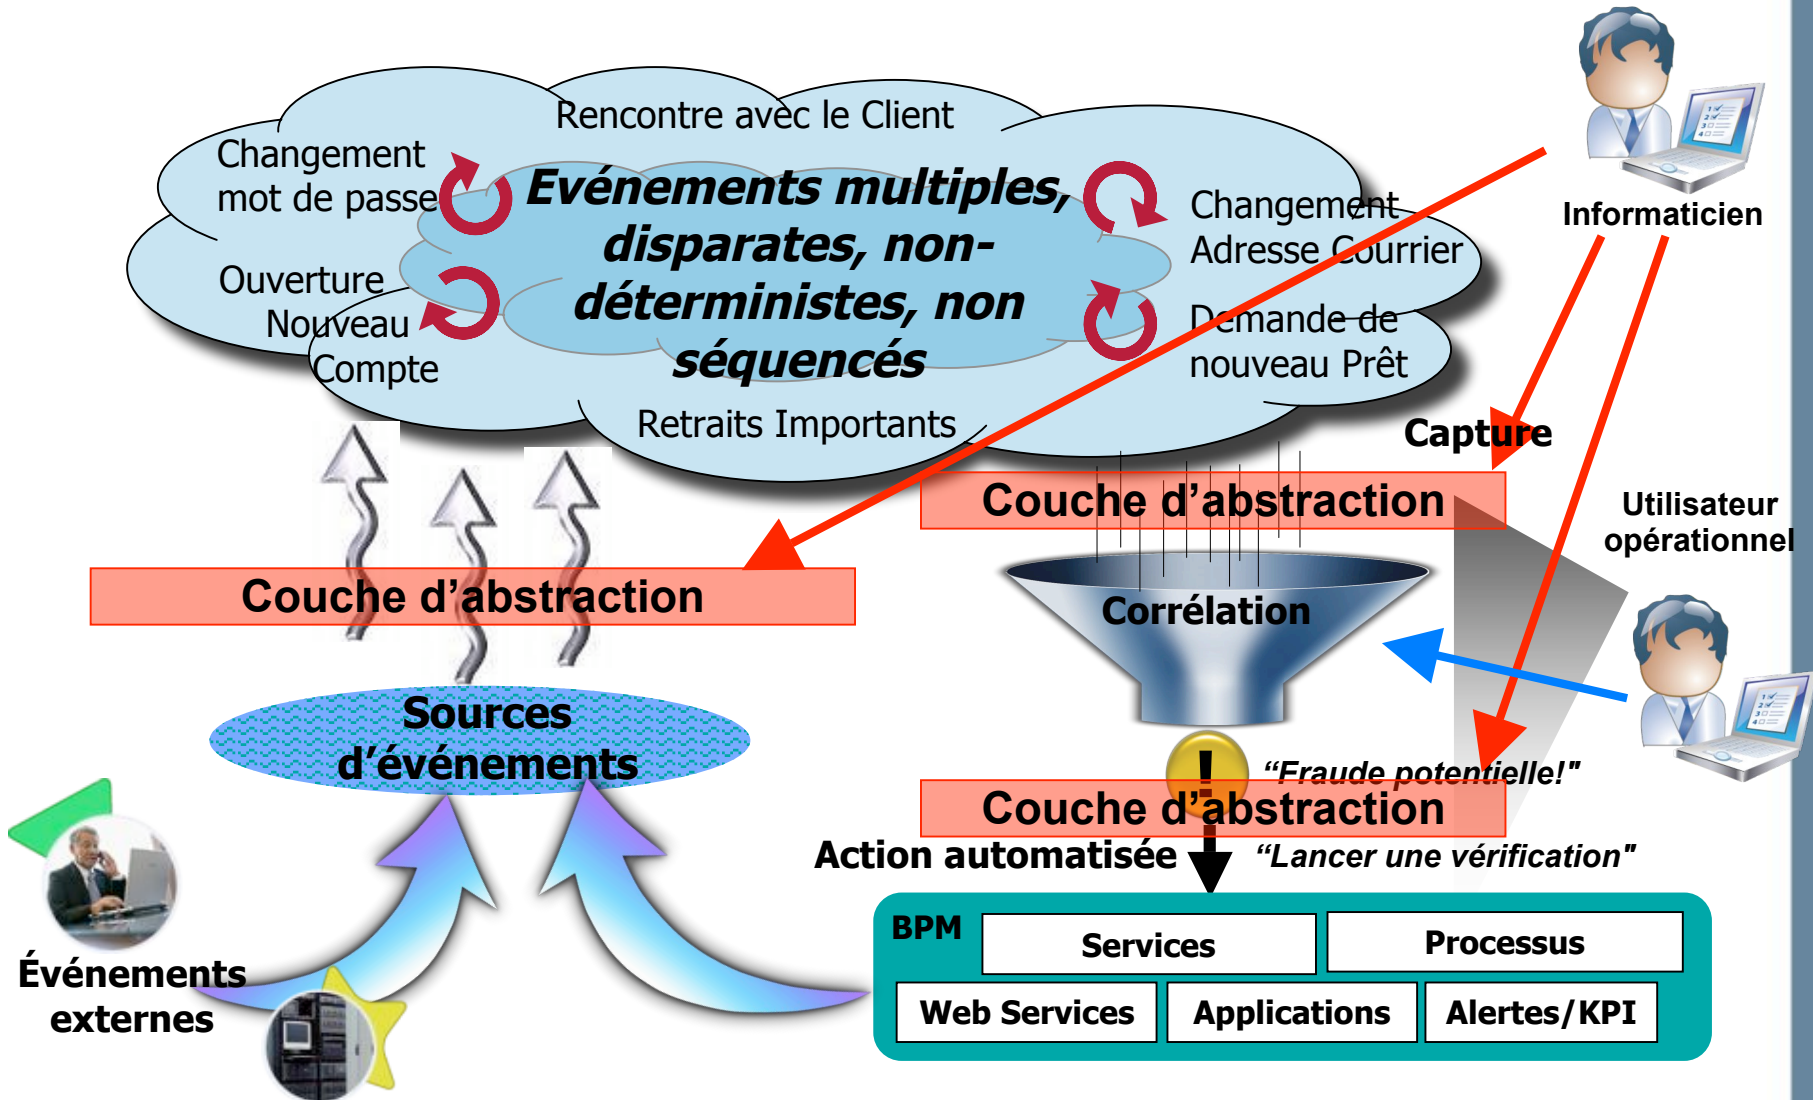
Rencontre avec le Client

Changement mot de passe

Evénements multiples, disparates, non-déterministes, non séquencés

Changement Adresse Courrier

Ouverture Nouveau Compte

Demande de nouveau Prêt

Retraits Importants

Informaticien

Capture

Couche d'abstraction

Utilisateur opérationnel

Couche d'abstraction

Corrélation

Sources d'événements

"Fraude potentielle!"

Couche d'abstraction

Action automatisée

"Lancer une vérification"

Événements externes

| BPM | Services | Processus |
|---|---|---|
| Web Services | Applications | Alertes/KPI |